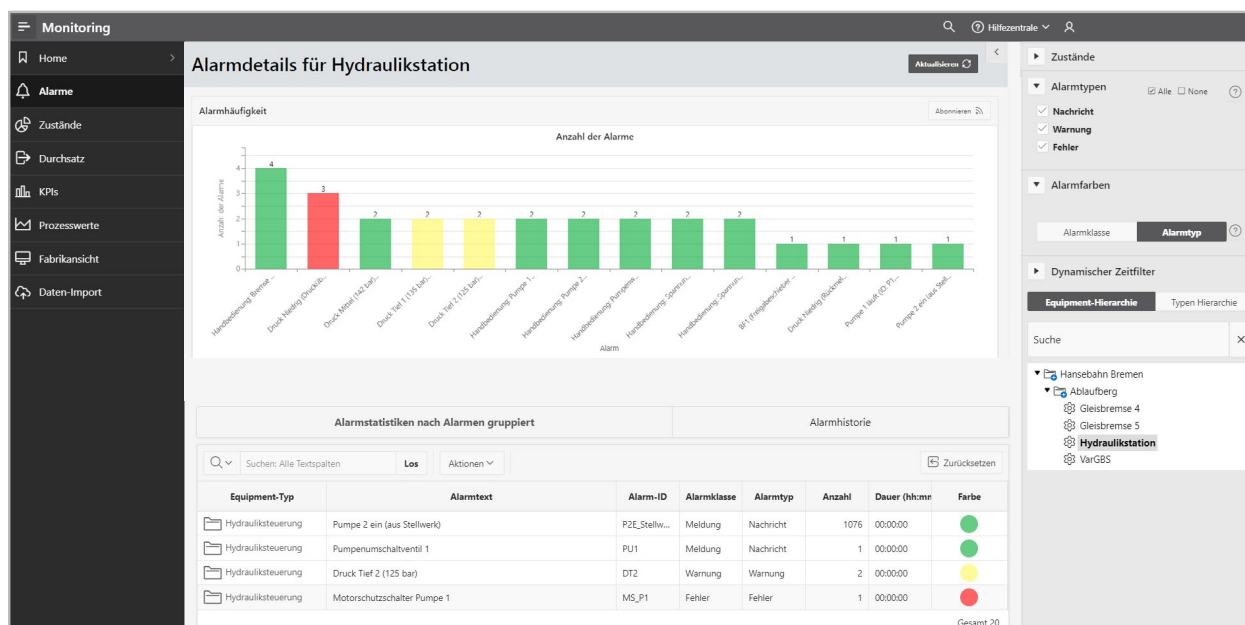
Monitoring

Hilfezentrale

Home
Alarme
Zustände
Durchsatz
KPIs
Prozesswerte
Fabrikansicht
Daten-Import

Alarmdetails für Hydraulikstation

Aktualisieren

Alarmhäufigkeit

Abonnieren

Anzahl der Alarme

Anzahl der Alarme

4 3 2 2 2 2 2 2 2 2 1 1 1 1

Handbedienung Bremse... Druck Niedrig (Drucklö... Druck Mittel (142 bar)... Druck Tief 1 (135 bar)... Druck Tief 2 (125 bar)... Handbedienung Pumpe 1... Handbedienung Pumpe 2... Handbedienung Pumpenu... Handbedienung Spannun... Handbedienung Spannun... BF1 (Freigabe) fieber... Druck Niedrig (Rückmel... Pumpe 1 lauft (D P1)... Pumpe 2 ein (aus Stell...

Alarm

Alarmstatistiken nach Alarmen gruppiert

Alarmhistorie

Suchen: Alle Textspalten

Los

Aktionen

Zurücksetzen

| Equipment-Typ | Alarmtext | Alarm-ID | Alarmklasse | Alarmtyp | Anzahl | Dauer (hh:mn | Farbe |
|---|---|---|---|---|---|---|---|
| Hydrauliksteuerung | Pumpe 2 ein (aus Stellwerk) | P2E_Stellw... | Meldung | Nachricht | 1076 | 00:00:00 | |
| Hydrauliksteuerung | Pumpenumschaltventil 1 | PU1 | Meldung | Nachricht | 1 | 00:00:00 | |
| Hydrauliksteuerung | Druck Tief 2 (125 bar) | DT2 | Warnung | Warnung | 2 | 00:00:00 | |
| Hydrauliksteuerung | Motorschutzschalter Pumpe 1 | MS_P1 | Fehler | Fehler | 1 | 00:00:00 | |

Gesamt 20

Zustände

Alarmtypen

Alle None

Nachricht
Warnung
Fehler

Alarmfarben

Alarmklasse
Alarmtyp

Dynamischer Zeitfilter

Equipment-Hierarchie
Typen Hierarchie

Suche

Hansebahn Bremen
Ablaufberg
Gleisbremse 4
Gleisbremse 5
Hydraulikstation
VarGBS